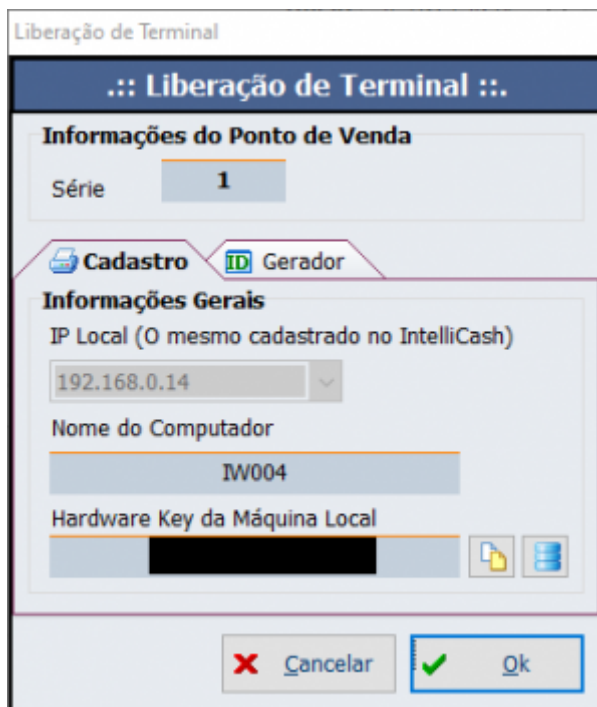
Liberação de Terminal

.:: Liberação de Terminal ::.

Informações do Ponto de Venda

Série 1

Cadastro

ID Gerador

Informações Gerais

IP Local (O mesmo cadastrado no IntelliCash)

192.168.0.14

Nome do Computador

IW004

Hardware Key da Máquina Local

Cancelar

Ok